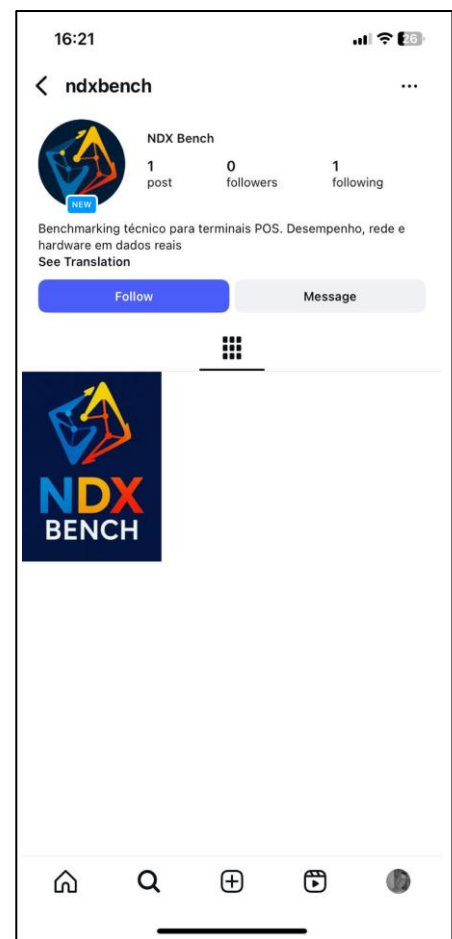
16:21

26

ndxbench

...

NEW

NDX Bench

1
post

0
followers

1
following

Benchmarking técnico para terminais POS. Desempenho, rede e hardware em dados reais
See Translation

Follow

Message

NDX
BENCH